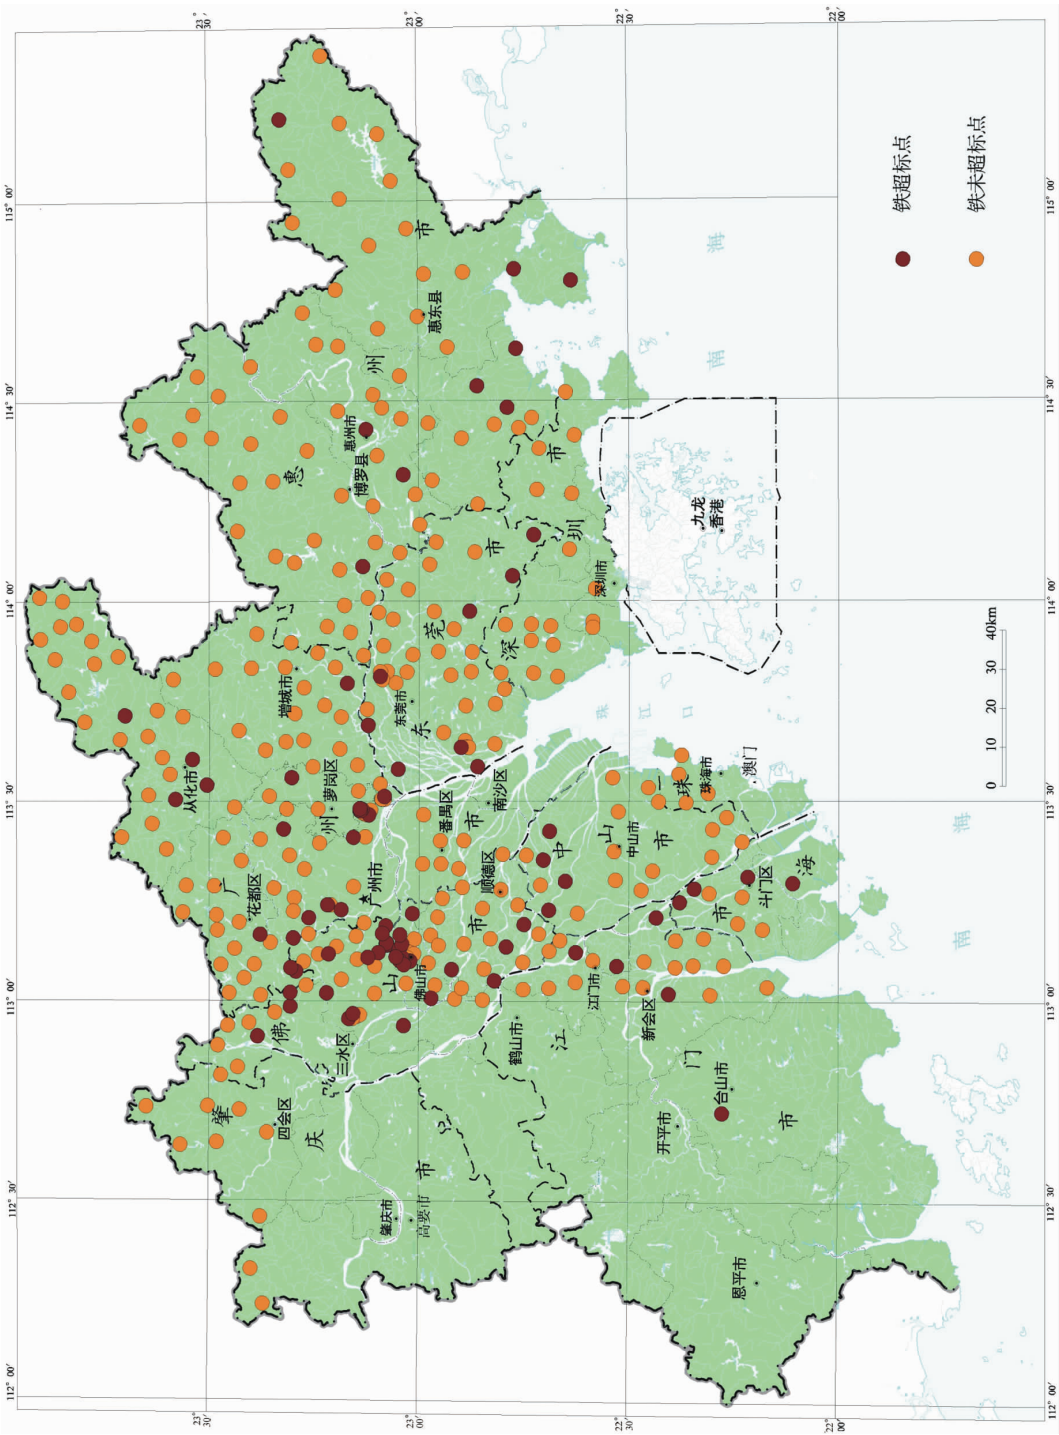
铁超标点
铁未超标点

23° 30′
23° 00′
22° 30′
22° 00′
113° 00′
113° 30′
114° 00′
114° 30′
115° 00′
112° 30′
112° 00′

惠州市
惠东县
惠州市
博罗县
深圳市
深圳市
东莞市
东莞市
九龙
香港
增城市
从化市
广州市
萝岗区
花都区
番禺区
南沙区
珠江口
珠海市
澳门
中山市
中山市
顺德区
佛山市
佛山市
三水区
肇庆市
四会区
肇庆市
高要市
鹤山市
江门市
江门市
新会区
斗门区
台山市
开平市
恩平市
南海

0 10 20 30 40km